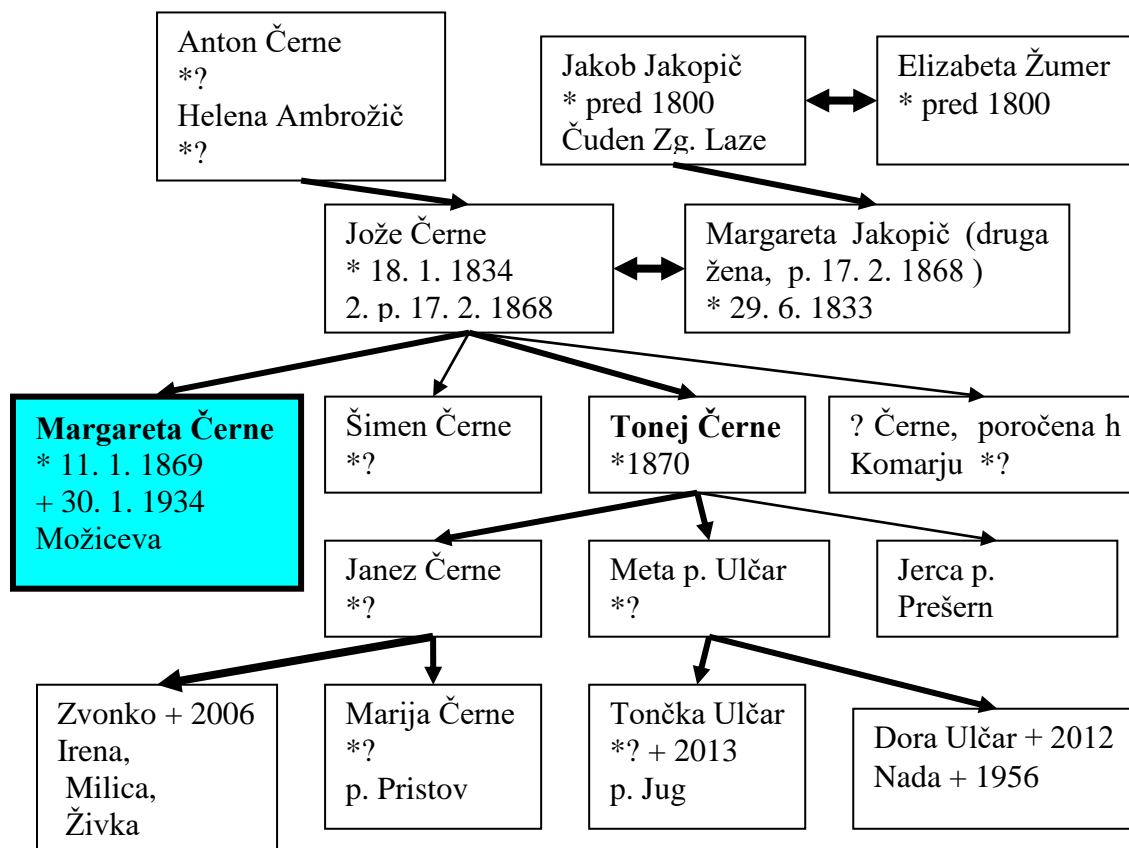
Anton Černe
*?
Helena Ambrožič
*?

Jakob Jakopič
* pred 1800
Čuden Zg. Laze

Elizabeta Žumer
* pred 1800

Jože Černe
* 18. 1. 1834
2. p. 17. 2. 1868

Margareta Jakopič (druga žena, p. 17. 2. 1868 )
* 29. 6. 1833

**Margareta Černe**
* 11. 1. 1869
+ 30. 1. 1934
Možiceva

Šimen Černe
*?

**Tonej Černe**
*1870

? Černe, poročena h Komarju *?

Janez Černe
*?

Meta p. Ulčar
*?

Jerca p. Prešern

Zvonko + 2006
Irena,
Milica,
Živka

Marija Černe
*?
p. Pristov

Tončka Ulčar
*? + 2013
p. Jug

Dora Ulčar + 2012
Nada + 1956